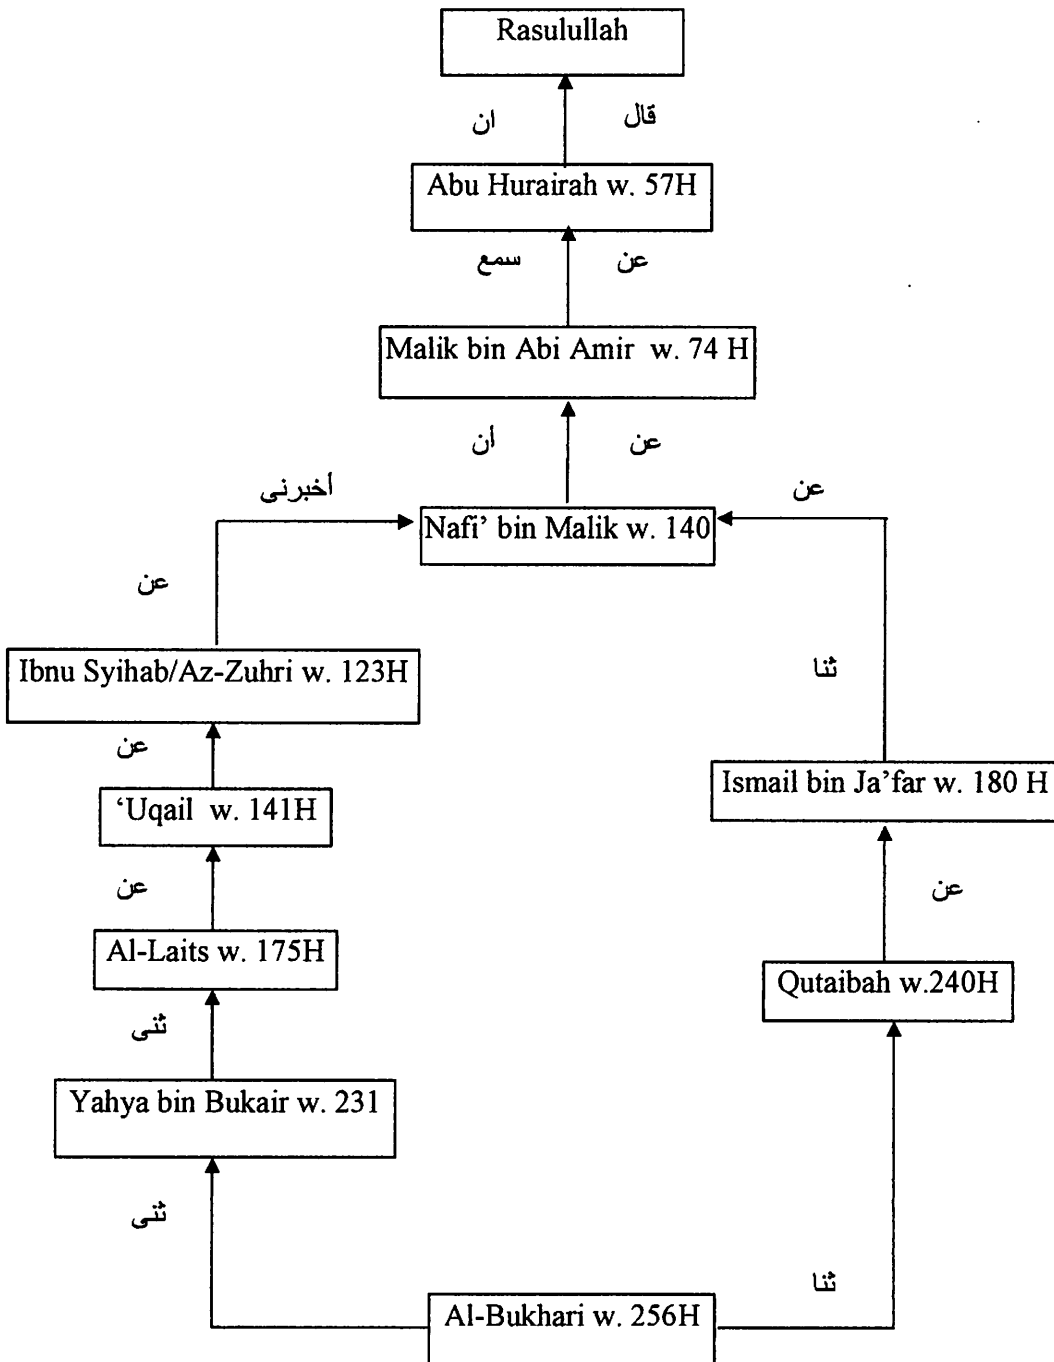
Rasulullah

ان قال

Abu Hurairah w. 57H

سمع عن

Malik bin Abi Amir w. 74 H

ان عن

أخبرنى عن

Nafi' bin Malik w. 140

عن

Ibnu Syihab/Az-Zuhri w. 123H

ثنا

عن

'Uqail w. 141H

Ismail bin Ja'far w. 180 H

عن

عن

Al-Laits w. 175H

Qutaibah w.240H

ثنى

Yahya bin Bukair w. 231

ثنى

ثنا

Al-Bukhari w. 256H